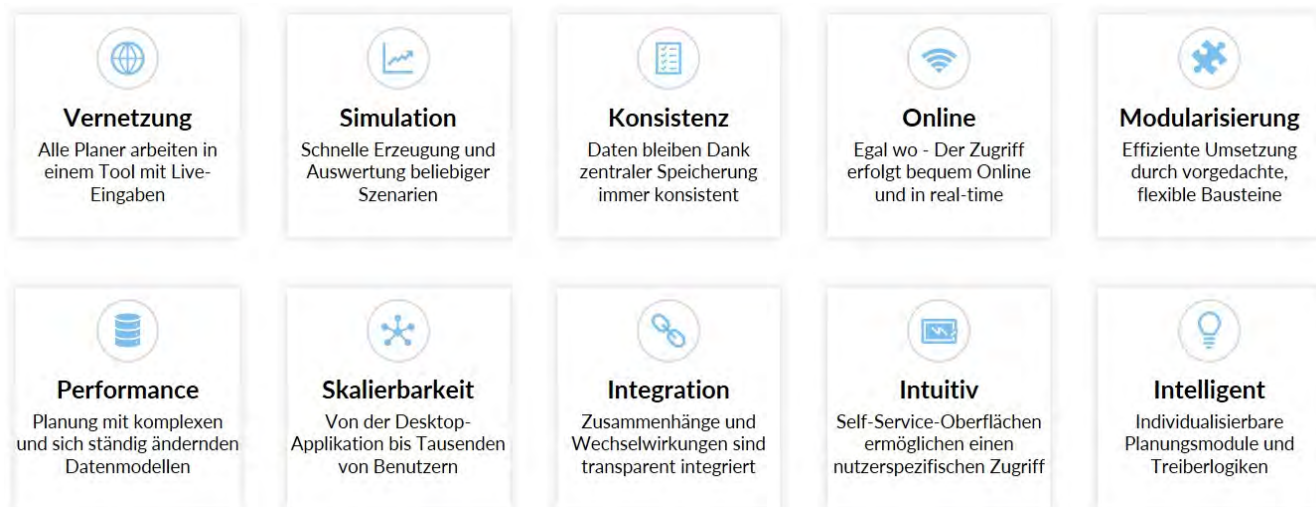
Vernetzung
Alle Planer arbeiten in einem Tool mit Live-Eingaben

Simulation
Schnelle Erzeugung und Auswertung beliebiger Szenarien

Konsistenz
Daten bleiben Dank zentraler Speicherung immer konsistent

Online
Egal wo - Der Zugriff erfolgt bequem Online und in real-time

Modularisierung
Effiziente Umsetzung durch vorgedachte, flexible Bausteine

Performance
Planung mit komplexen und sich ständig ändernden Datenmodellen

Skalierbarkeit
Von der Desktop-Applikation bis Tausenden von Benutzern

Integration
Zusammenhänge und Wechselwirkungen sind transparent integriert

Intuitiv
Self-Service-Oberflächen ermöglichen einen nutzerspezifischen Zugriff

Intelligent
Individualisierbare Planungsmodule und Treiberlogiken